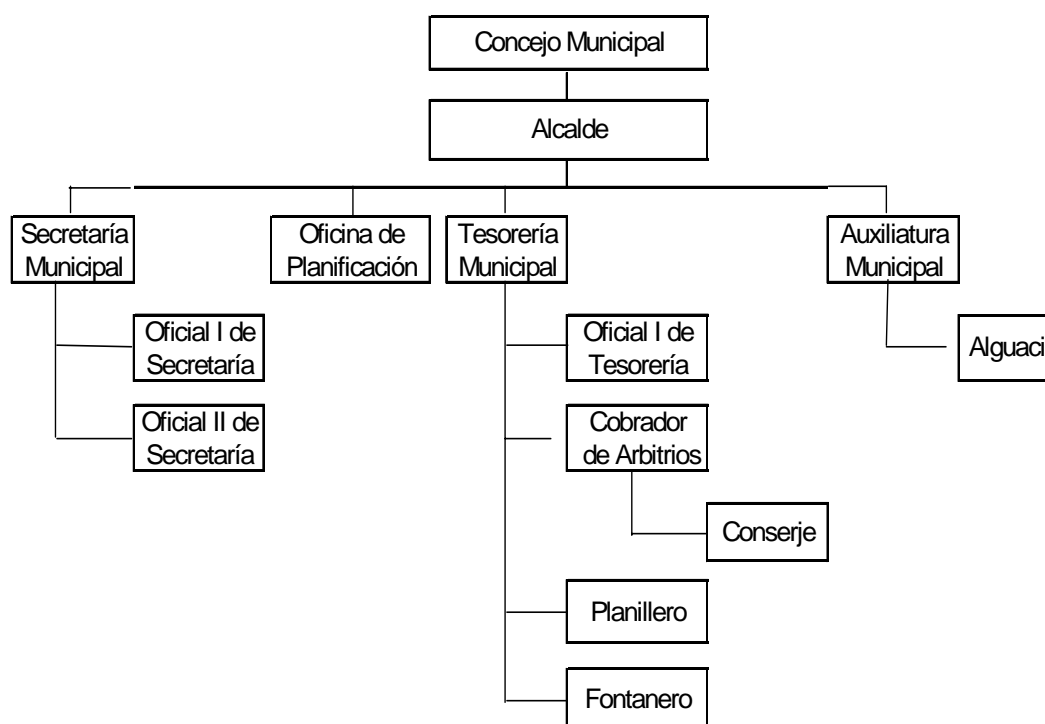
Concejo Municipal

Alcalde

Secretaría Municipal

Oficina de Planificación

Tesorería Municipal

Auxiliatura Municipal

Oficial I de Secretaría

Oficial II de Secretaría

Oficial I de Tesorería

Cobrador de Arbitrios

Conserje

Planillero

Fontanero

Alguaci